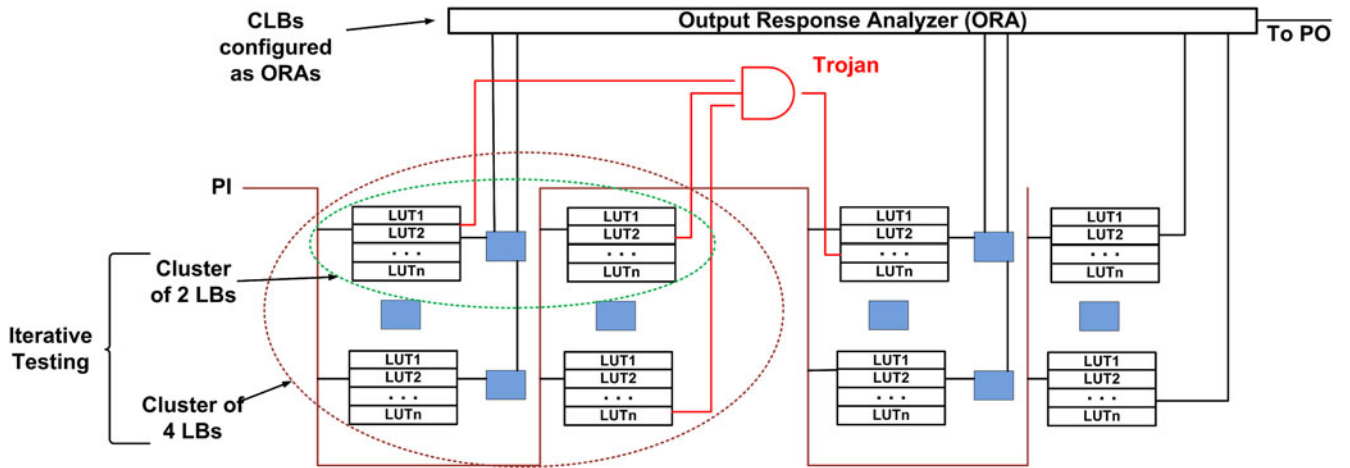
CLBs configured as ORAs

Output Response Analyzer (ORA)

To PO

Trojan

PI

LUT1
LUT2
. . .
LUTn

LUT1
LUT2
. . .
LUTn

LUT1
LUT2
. . .
LUTn

LUT1
LUT2
. . .
LUTn

Cluster of 2 LBs

Iterative Testing

LUT1
LUT2
. . .
LUTn

LUT1
LUT2
. . .
LUTn

LUT1
LUT2
. . .
LUTn

LUT1
LUT2
. . .
LUTn

Cluster of 4 LBs